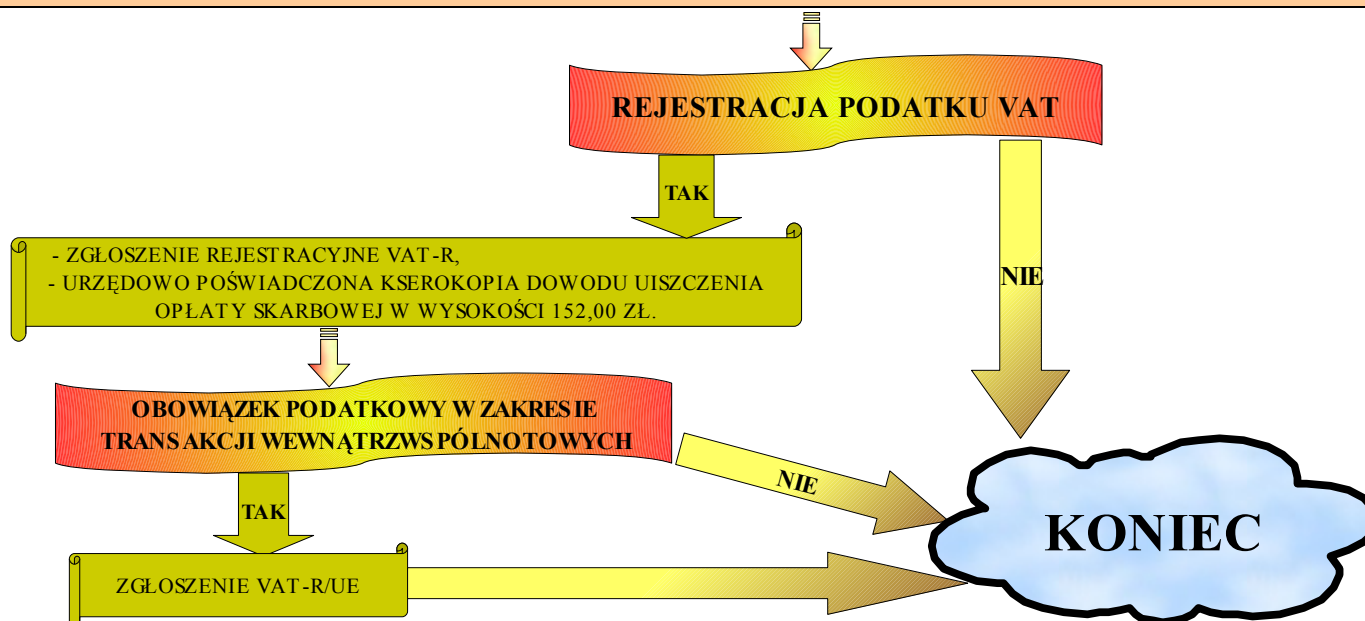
REJESTRACJA PODATKU VAT

TAK

NIE

- ZGŁOSZENIE REJESTRACYJNE VAT-R,
- URZĘDOWO POŚWIADCZONA KSEROKOPIA DOWODU UISZCZENIA OPŁATY SKARBOWEJ W WYSOKOŚCI 152,00 ZŁ.

OBOWIĄZEK PODATKOWY W ZAKRESIE TRANSAKCJI WEWNĄTRZWSPÓLNOTOWYCH

NIE

TAK

KONIEC

ZGŁOSZENIE VAT-R/UE